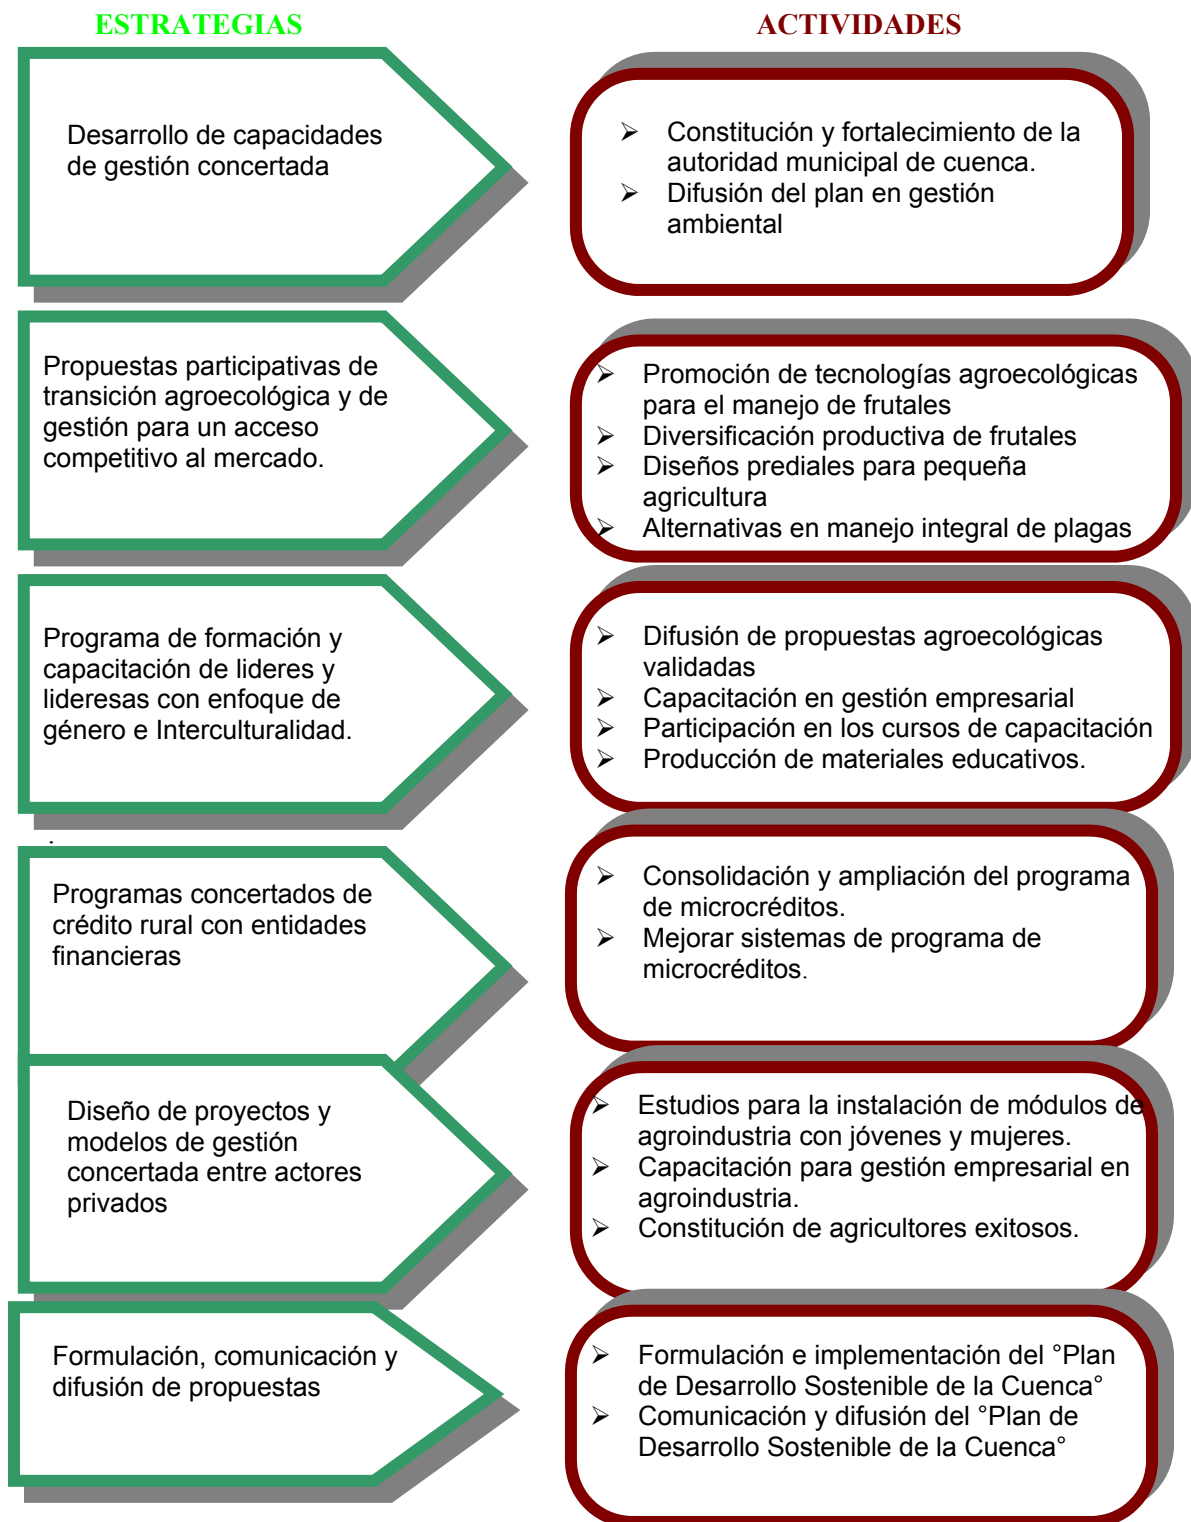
ESTRATEGIAS

ACTIVIDADES

Desarrollo de capacidades de gestión concertada

➢ Constitución y fortalecimiento de la autoridad municipal de cuenca.
➢ Difusión del plan en gestión ambiental

Propuestas participativas de transición agroecológica y de gestión para un acceso competitivo al mercado.

➢ Promoción de tecnologías agroecológicas para el manejo de frutales
➢ Diversificación productiva de frutales
➢ Diseños prediales para pequeña agricultura
➢ Alternativas en manejo integral de plagas

Programa de formación y capacitación de lideres y lideresas con enfoque de género e Interculturalidad.

➢ Difusión de propuestas agroecológicas validadas
➢ Capacitación en gestión empresarial
➢ Participación en los cursos de capacitación
➢ Producción de materiales educativos.

Programas concertados de crédito rural con entidades financieras

➢ Consolidación y ampliación del programa de microcréditos.
➢ Mejorar sistemas de programa de microcréditos.

Diseño de proyectos y modelos de gestión concertada entre actores privados

➢ Estudios para la instalación de módulos de agroindustria con jóvenes y mujeres.
➢ Capacitación para gestión empresarial en agroindustria.
➢ Constitución de agricultores exitosos.

Formulación, comunicación y difusión de propuestas

➢ Formulación e implementación del °Plan de Desarrollo Sostenible de la Cuenca°
➢ Comunicación y difusión del °Plan de Desarrollo Sostenible de la Cuenca°